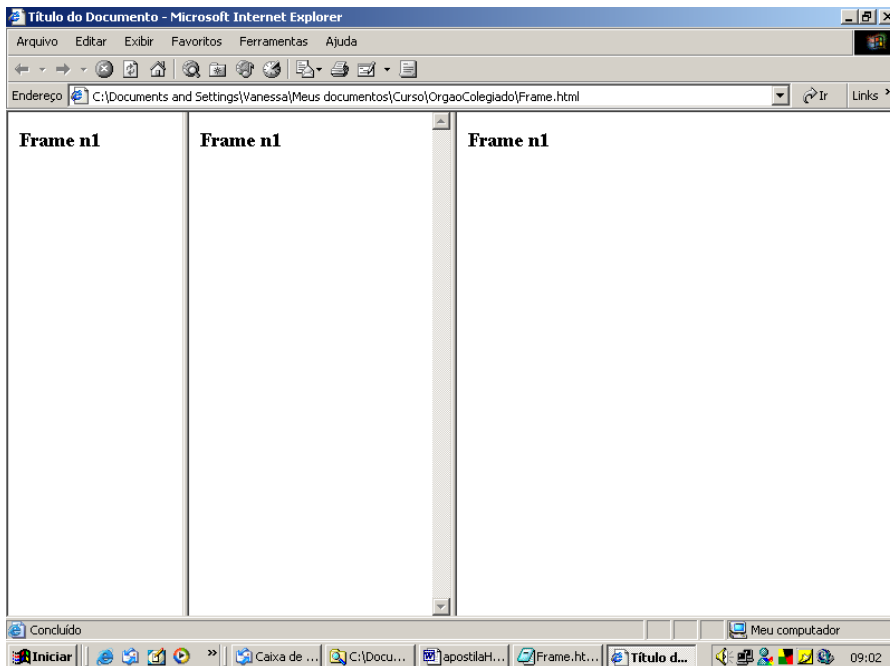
Título do Documento - Microsoft Internet Explorer

Arquivo Editar Exibir Favoritos Ferramentas Ajuda

Endereço C:\Documents and Settings\Vanessa\Meus documentos\Curso\OrgaoColegiado\Frame.html

Ir Links

Frame n1

Frame n1

Frame n1

Concluído

Meu computador

Iniciar Caixa de ... C:\Docu... apostilaH... Frame.ht... Título d... 09:02